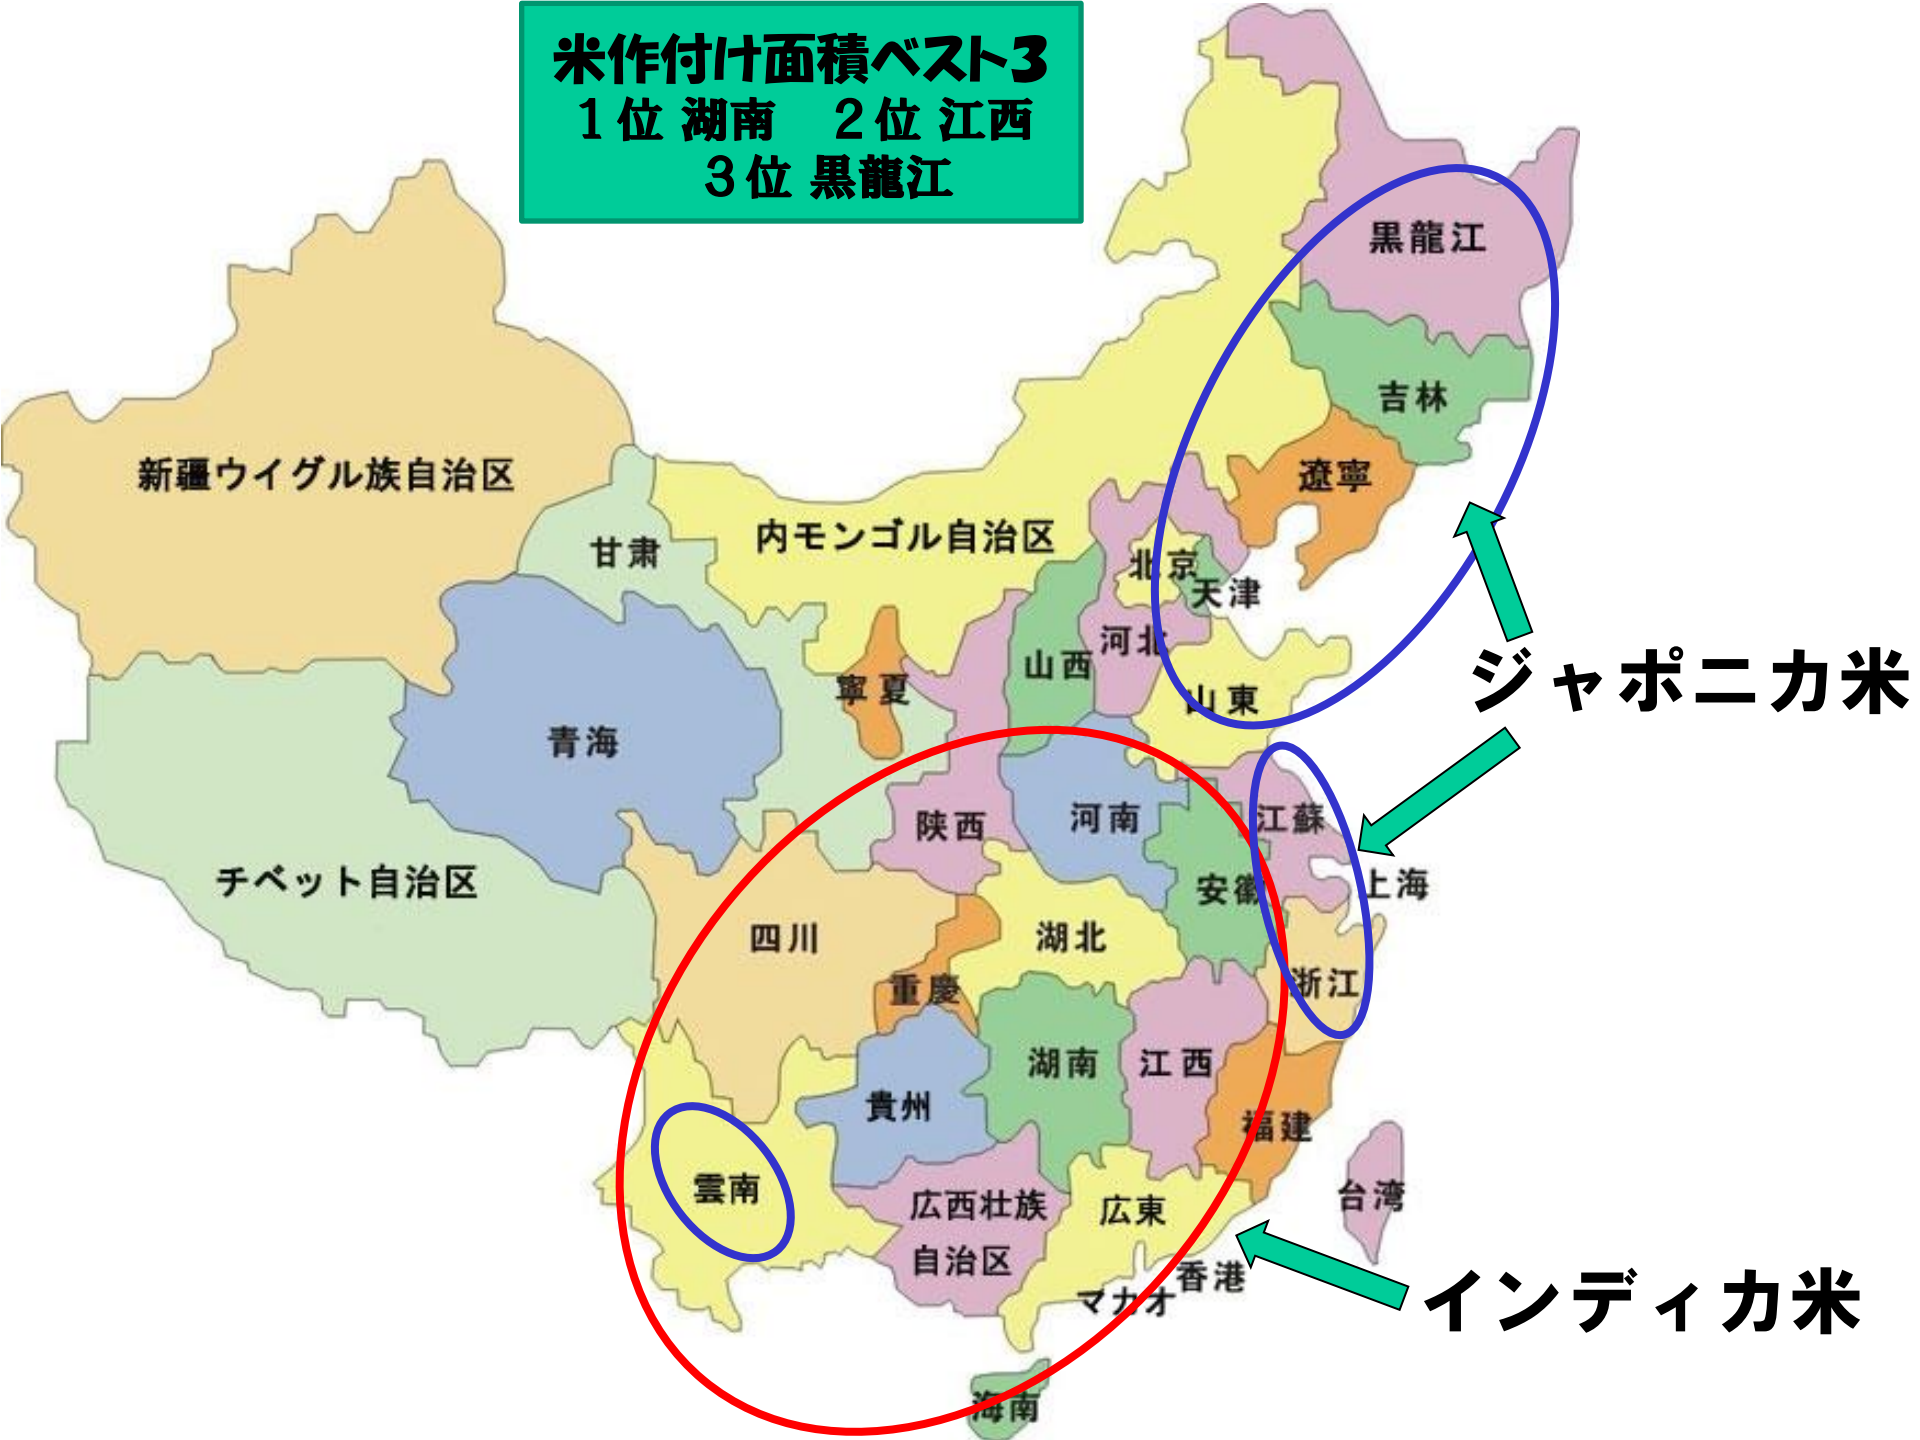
米作付け面積ベスト3
1位 湖南　2位 江西
3位 黒龍江

黒龍江
吉林
遼寧
新疆ウイグル族自治区
甘粛
内モンゴル自治区
北京
天津
河北
山西
寧夏
山東
青海
ジャポニカ米
陝西
河南
江蘇
上海
安徽
チベット自治区
四川
湖北
重慶
浙江
湖南
江西
貴州
福建
雲南
広西壮族自治区
広東
台湾
香港
マカオ
インディカ米
海南